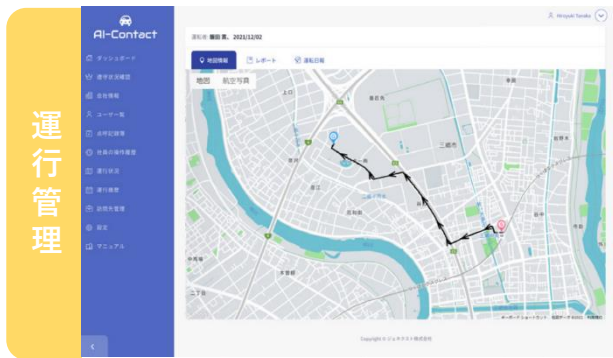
運行管理

AI-Contact

ダッシュボード
運行状況確認
会社情報
ユーザー一覧
点呼記録簿
社員の操作履歴
運行状況
運行履歴
目標先登録
設定
マニュアル

Hiroyuki Tanaka

運転者: 藤田 真、2021/12/02

地図情報
レポート
運転日報

地図
航空写真

Copyright © ジェネクスト株式会社